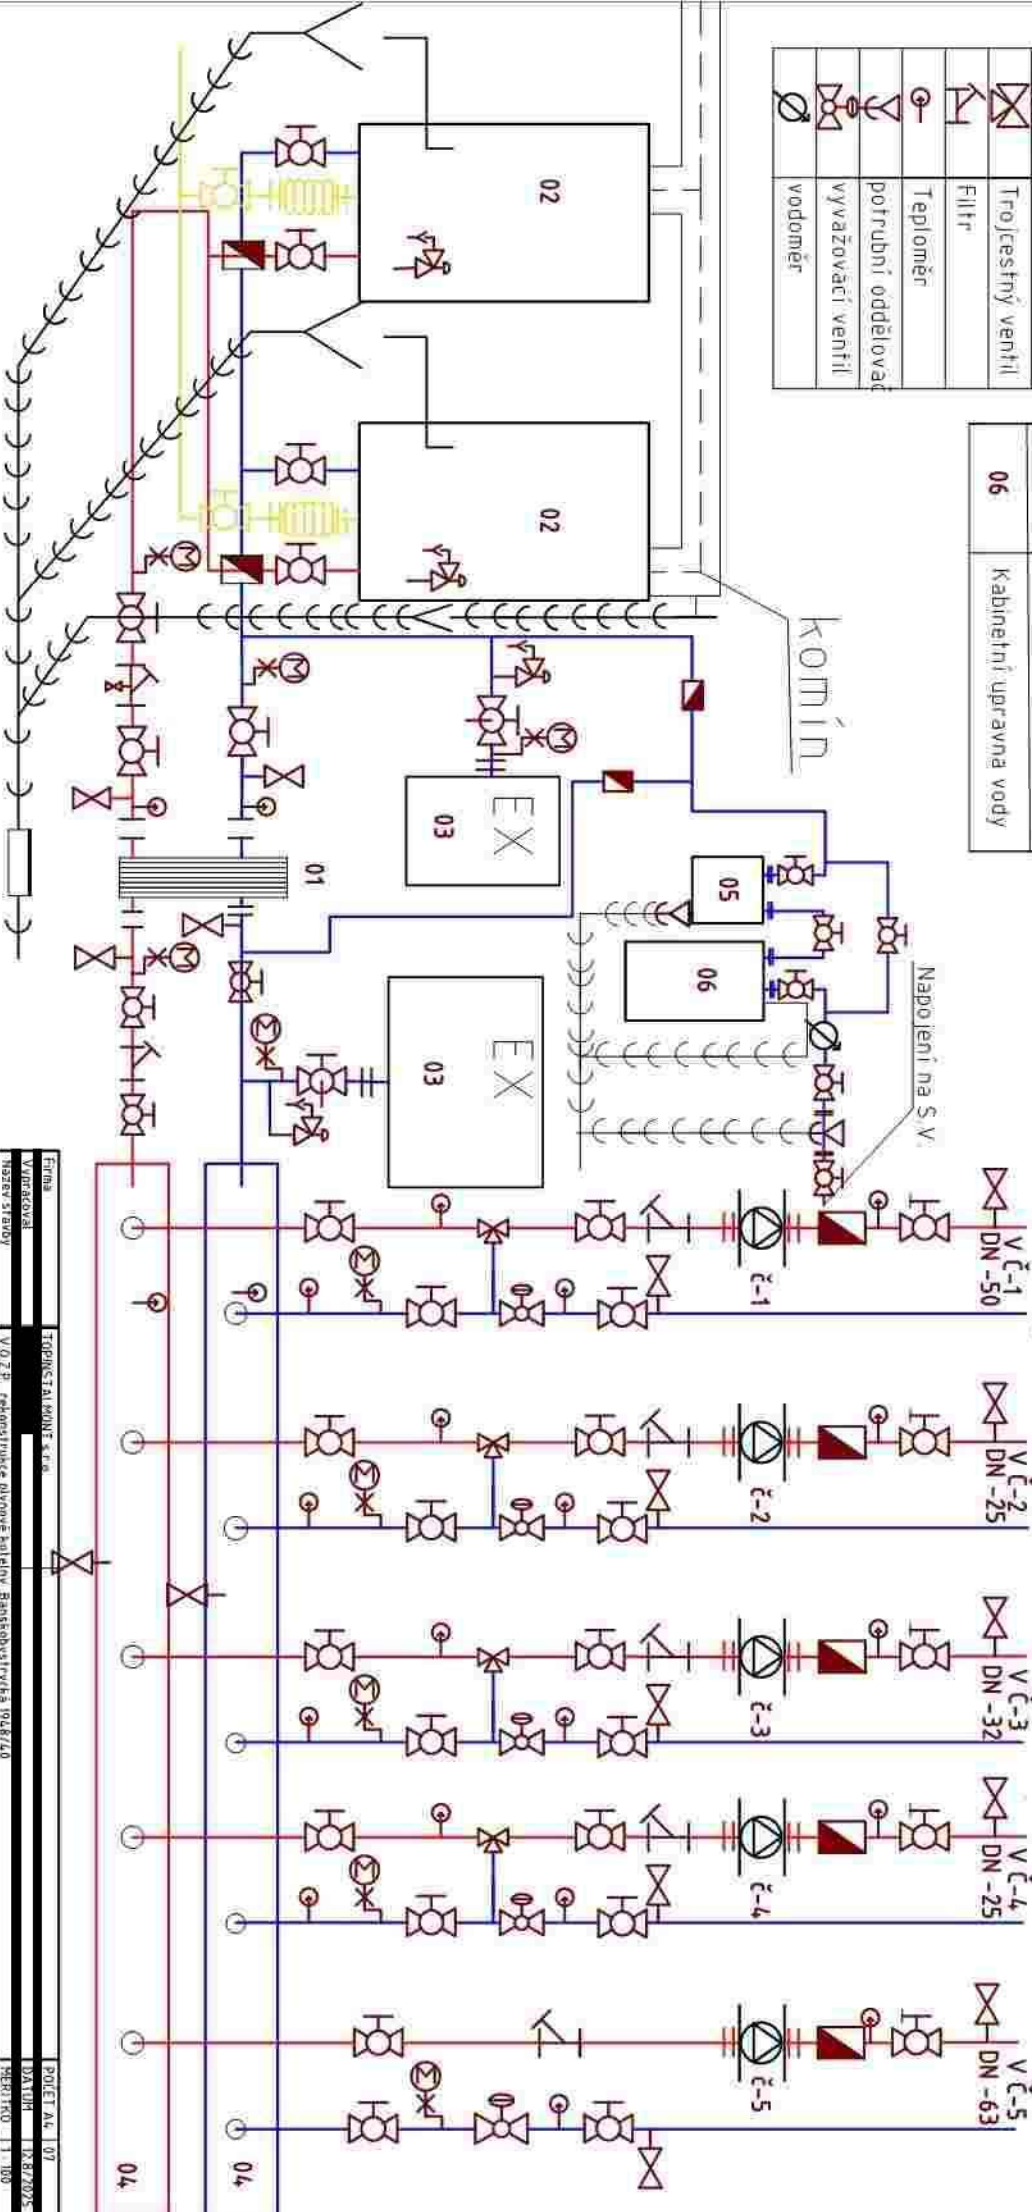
Trojcestný ventil
Filtr
Teploměr
potrubní oddělovač
vyvažovací ventil
vodoměr

06
Kabinetní úpravna vody

02
02
komín
EX
03
01
05
06
EX
03
Napojení na S.V.

V Č-1 DN -50
č-1
V Č-2 DN -25
č-2
V Č-3 DN -32
č-3
V Č-4 DN -25
č-4
V Č-5 DN -63
č-5

04
04

Firma
Vypracoval
Název stavby
TOPINSTALMONT s.r.o.
V.O.Z.P. rekonstrukce plynové kotelny Banskobystrická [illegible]
POČET A4 07
DATUM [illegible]
MĚŘÍTKO 1:1 100